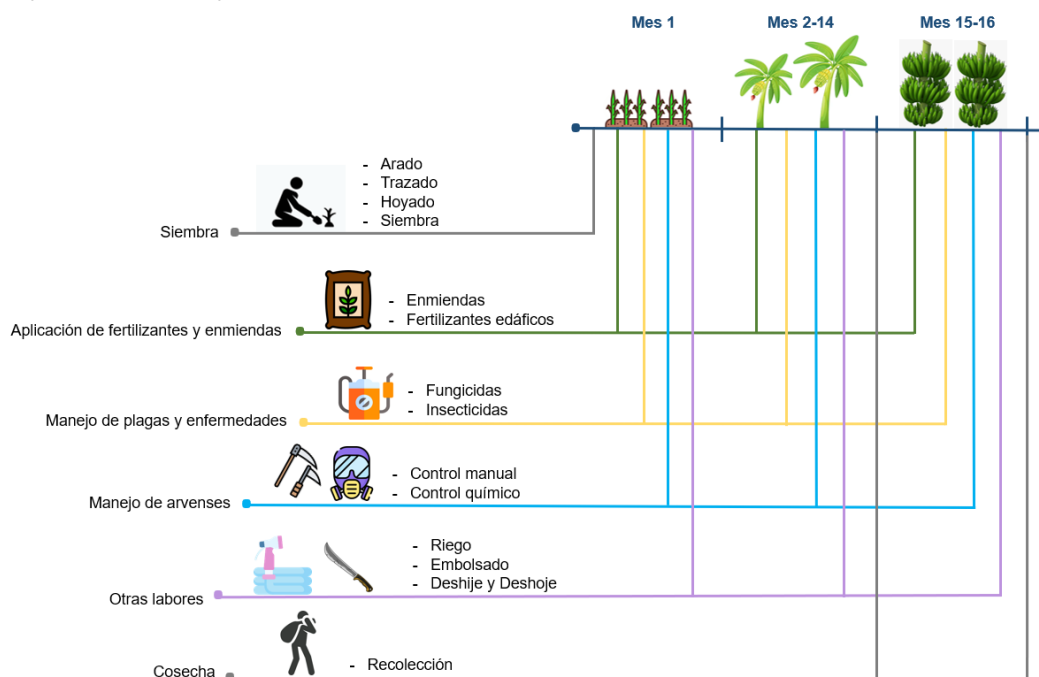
Mes 1

Mes 2-14

Mes 15-16

Siembra

- Arado
- Trazado
- Hoyado
- Siembra

Aplicación de fertilizantes y enmiendas

- Enmiendas
- Fertilizantes edáficos

Manejo de plagas y enfermedades

- Fungicidas
- Insecticidas

Manejo de arvenses

- Control manual
- Control químico

Otras labores

- Riego
- Embolsado
- Deshije y Deshoje

Cosecha

- Recolección